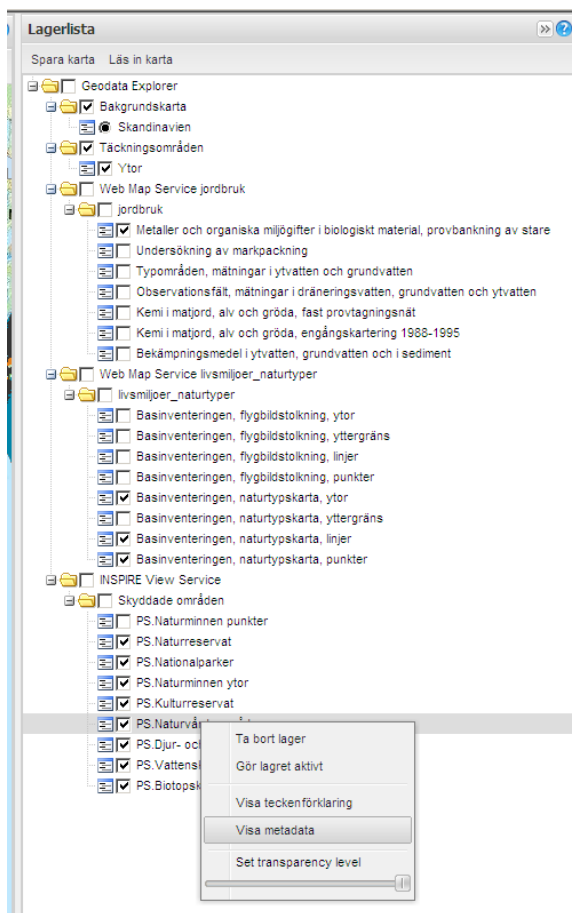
Lagerlista

Spara karta Läs in karta

Geodata Explorer
Bakgrundskarta
Skandinavien
Täckningsområden
Ytor
Web Map Service jordbruk
jordbruk
Metaller och organiska miljögifter i biologiskt material, provbankning av stare
Undersökning av markpackning
Typområden, mätningar i ytvatten och grundvatten
Observationsfält, mätningar i dräneringsvatten, grundvatten och ytvatten
Kemi i matjord, alv och gröda, fast provtagningsnät
Kemi i matjord, alv och gröda, engångskartering 1988-1995
Bekämpningsmedel i ytvatten, grundvatten och i sediment
Web Map Service livsmiljoer_naturtyper
livsmiljoer_naturtyper
Basinventeringen, flygbildstolkning, ytor
Basinventeringen, flygbildstolkning, yttergräns
Basinventeringen, flygbildstolkning, linjer
Basinventeringen, flygbildstolkning, punkter
Basinventeringen, naturtypskarta, ytor
Basinventeringen, naturtypskarta, yttergräns
Basinventeringen, naturtypskarta, linjer
Basinventeringen, naturtypskarta, punkter
INSPIRE View Service
Skyddade områden
PS.Naturminnen punkter
PS.Naturreservat
PS.Nationalparker
PS.Naturminnen ytor
PS.Kulturreservat
PS.Naturvår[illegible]
PS.Djur- och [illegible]
PS.Vattensk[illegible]
PS.Biotopsk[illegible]

Ta bort lager
Gör lagret aktivt
Visa teckenförklaring
Visa metadata
Set transparency level